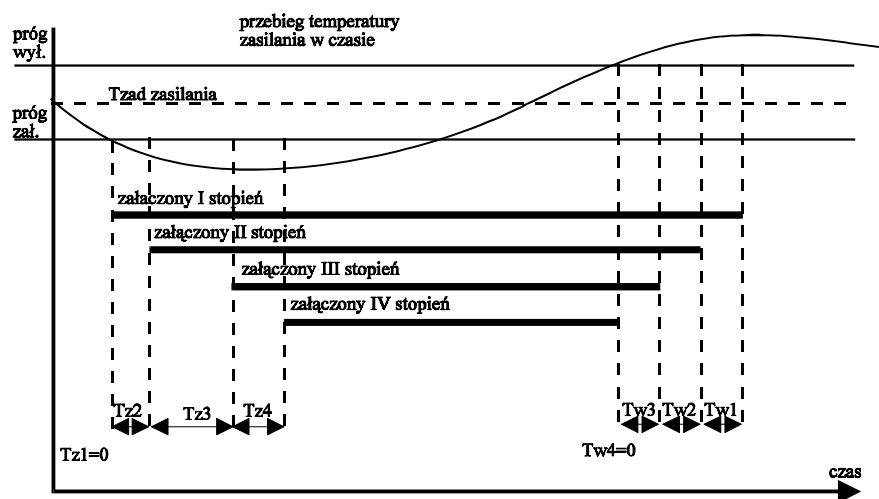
przebieg temperatury zasilania w czasie

próg wył.

Tzad zasilania

próg zał.

załączony I stopień

załączony II stopień

załączony III stopień

załączony IV stopień

Tz2

Tz3

Tz4

Tw3

Tw2

Tw1

Tz1=0

Tw4=0

czas